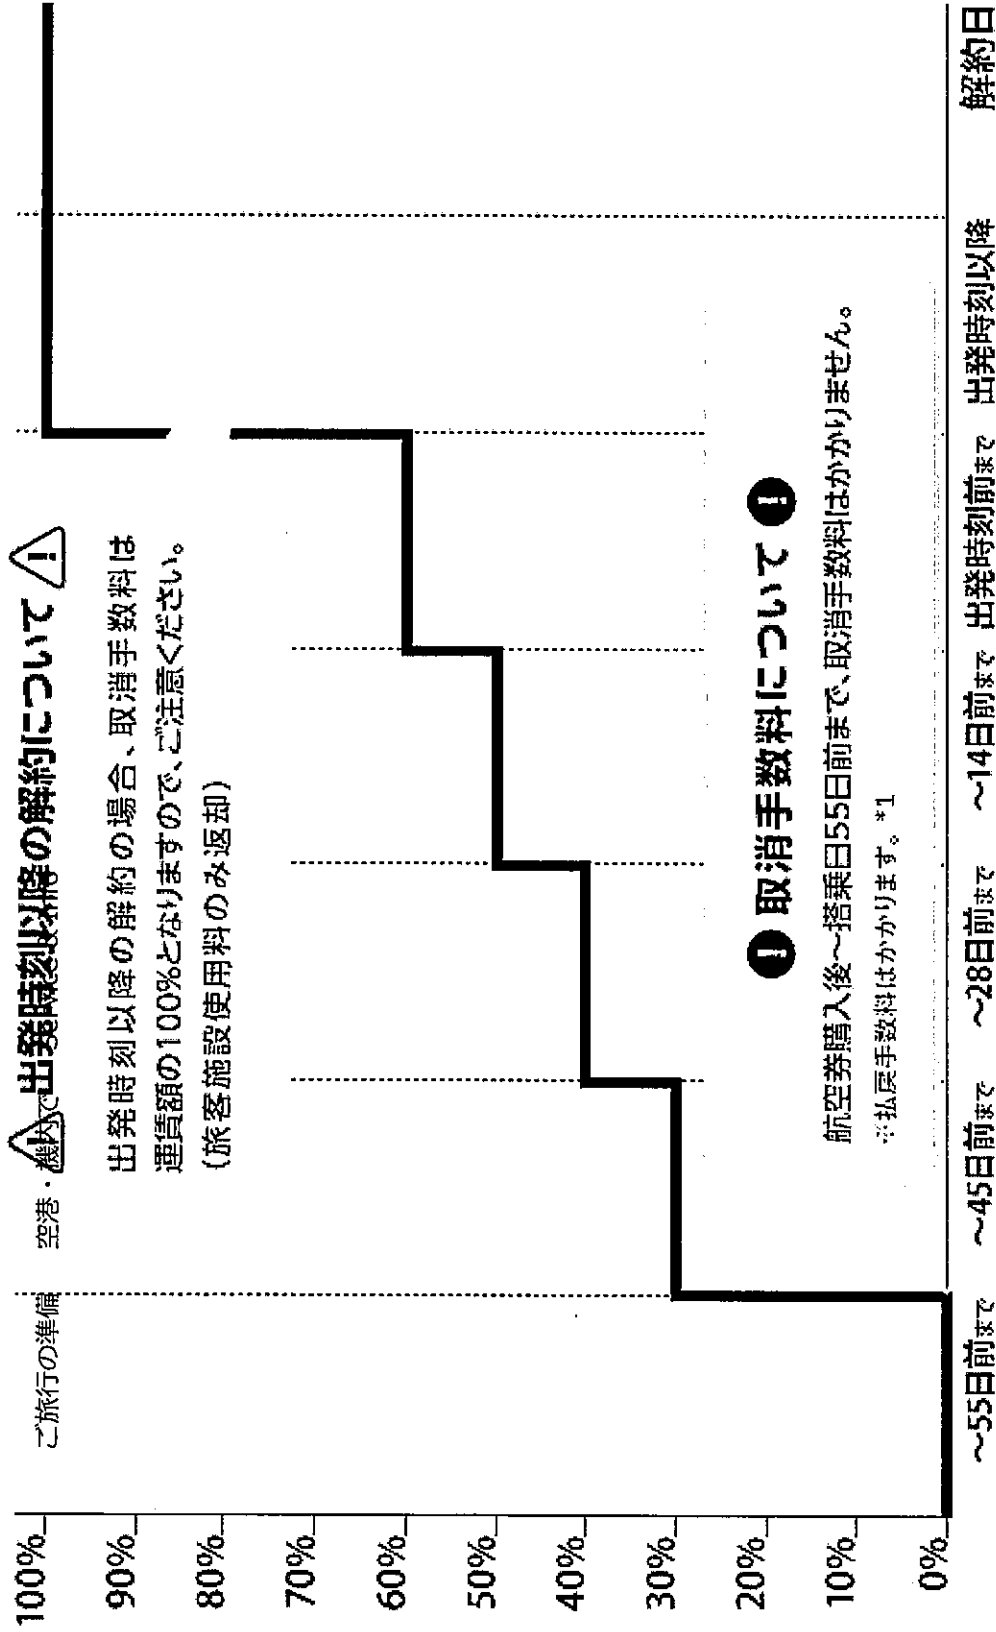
ご旅行の準備

空港・機内で

出発時刻以降の解約について

出発時刻以降の解約の場合、取消手数料は運賃額の100%となりますので、ご注意ください。(旅客施設使用料のみ返却)

取消手数料について

航空券購入後～搭乗日55日前まで、取消手数料はかかりません。

※払戻手数料はかかります。*1

100%
90%
80%
70%
60%
50%
40%
30%
20%
10%
0%

～55日前まで
～45日前まで
～28日前まで
～14日前まで
出発時刻前まで
出発時刻以降
解約日